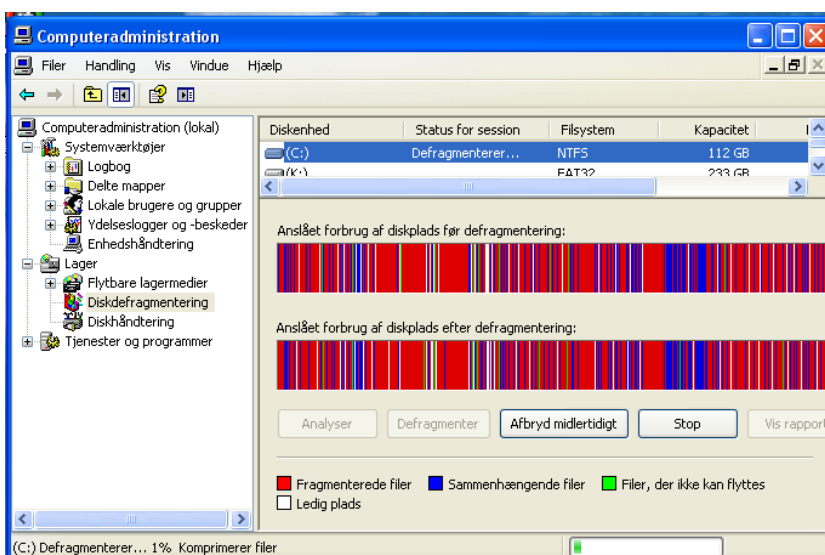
Computeradministration

Filer Handling Vis Vindue Hjælp

Computeradministration (lokal)
Systemværktøjer
Logbog
Delte mapper
Lokale brugere og grupper
Ydelseslogger og -beskeder
Enhedshåndtering
Lager
Flytbare lagermedier
Diskdefragmentering
Diskhåndtering
Tjenester og programmer

| Diskenhed | Status for session | Filsystem | Kapacitet |
|---|---|---|---|
| (C:) | Defragmenterer... | NTFS | 112 GB |
| (K:) | | FAT32 | 233 GB |

Anslået forbrug af diskplads før defragmentering:

Anslået forbrug af diskplads efter defragmentering:

Analyser Defragmenter Afbryd midlertidigt Stop Vis rapport

Fragmenterede filer Sammenhængende filer Filer, der ikke kan flyttes
Ledig plads

(C:) Defragmenterer... 1% Komprimerer filer